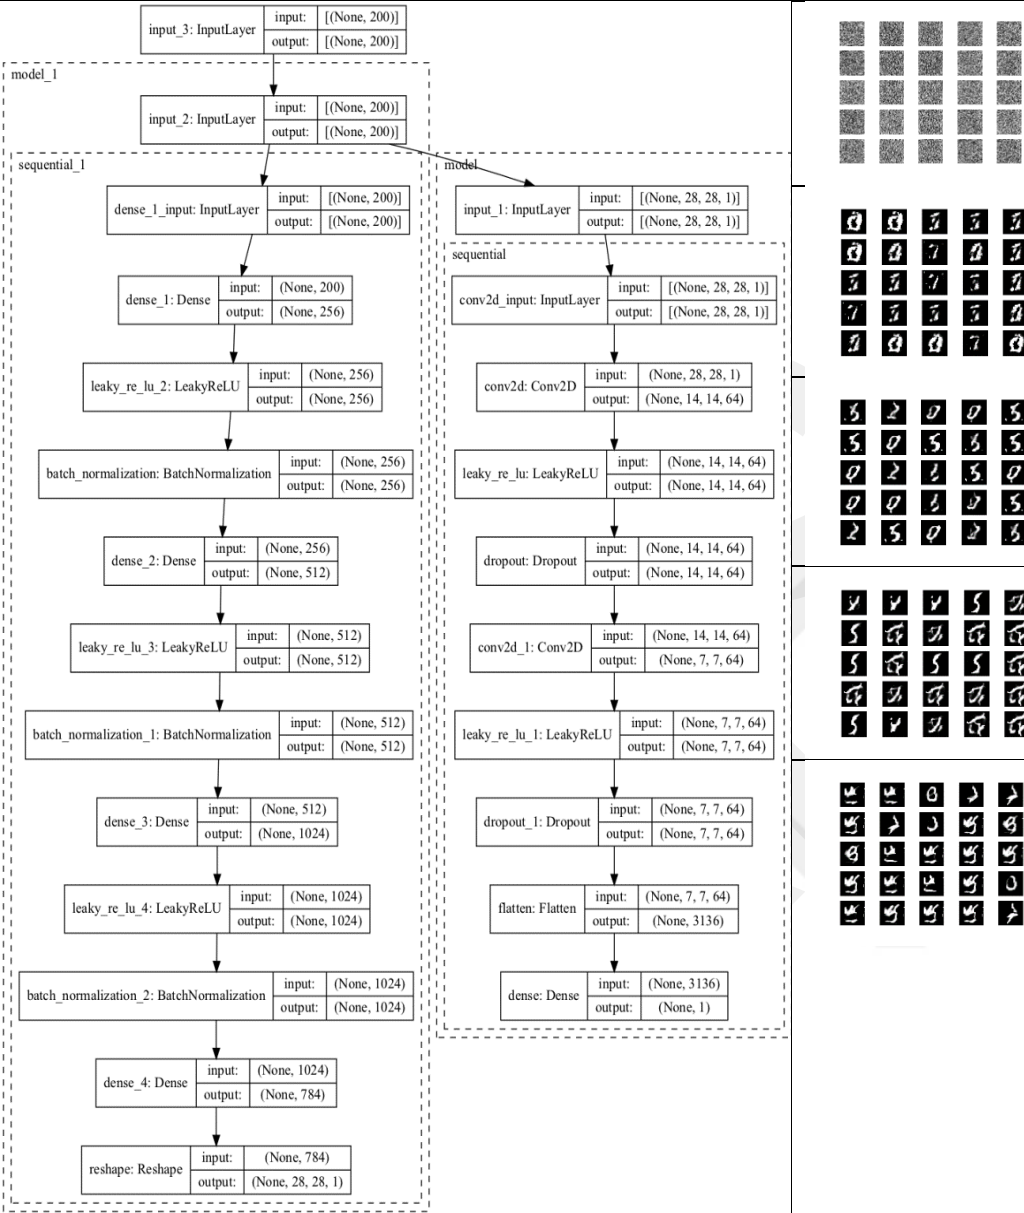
input_3: InputLayer | input: [(None, 200)] | output: [(None, 200)]

model_1

input_2: InputLayer | input: [(None, 200)] | output: [(None, 200)]

sequential_1

dense_1_input: InputLayer | input: [(None, 200)] | output: [(None, 200)]

dense_1: Dense | input: (None, 200) | output: (None, 256)

leaky_re_lu_2: LeakyReLU | input: (None, 256) | output: (None, 256)

batch_normalization: BatchNormalization | input: (None, 256) | output: (None, 256)

dense_2: Dense | input: (None, 256) | output: (None, 512)

leaky_re_lu_3: LeakyReLU | input: (None, 512) | output: (None, 512)

batch_normalization_1: BatchNormalization | input: (None, 512) | output: (None, 512)

dense_3: Dense | input: (None, 512) | output: (None, 1024)

leaky_re_lu_4: LeakyReLU | input: (None, 1024) | output: (None, 1024)

batch_normalization_2: BatchNormalization | input: (None, 1024) | output: (None, 1024)

dense_4: Dense | input: (None, 1024) | output: (None, 784)

reshape: Reshape | input: (None, 784) | output: (None, 28, 28, 1)

model

input_1: InputLayer | input: [(None, 28, 28, 1)] | output: [(None, 28, 28, 1)]

sequential

conv2d_input: InputLayer | input: [(None, 28, 28, 1)] | output: [(None, 28, 28, 1)]

conv2d: Conv2D | input: (None, 28, 28, 1) | output: (None, 14, 14, 64)

leaky_re_lu: LeakyReLU | input: (None, 14, 14, 64) | output: (None, 14, 14, 64)

dropout: Dropout | input: (None, 14, 14, 64) | output: (None, 14, 14, 64)

conv2d_1: Conv2D | input: (None, 14, 14, 64) | output: (None, 7, 7, 64)

leaky_re_lu_1: LeakyReLU | input: (None, 7, 7, 64) | output: (None, 7, 7, 64)

dropout_1: Dropout | input: (None, 7, 7, 64) | output: (None, 7, 7, 64)

flatten: Flatten | input: (None, 7, 7, 64) | output: (None, 3136)

dense: Dense | input: (None, 3136) | output: (None, 1)